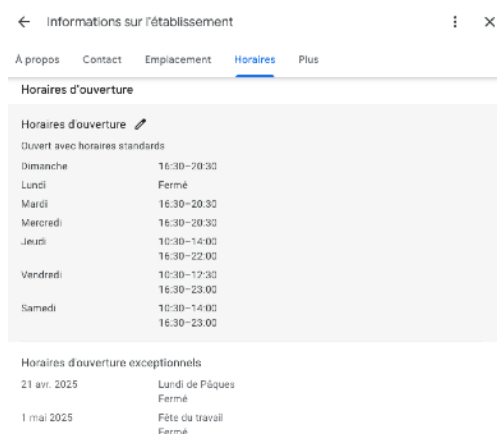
← Informations sur l'établissement ⋮ ×

À propos Contact Emplacement Horaires Plus

Horaires d'ouverture

Horaires d'ouverture

Ouvert avec horaires standards

| | |
|---|---|
| Dimanche | 16:30–20:30 |
| Lundi | Fermé |
| Mardi | 16:30–20:30 |
| Mercredi | 16:30–20:30 |
| Jeudi | 10:30–14:00<br>16:30–22:00 |
| Vendredi | 10:30–12:30<br>16:30–23:00 |
| Samedi | 10:30–14:00<br>16:30–23:00 |

Horaires d'ouverture exceptionnels

| | |
|---|---|
| 21 avr. 2025 | Lundi de Pâques<br>Fermé |
| 1 mai 2025 | Fête du travail<br>Fermé |